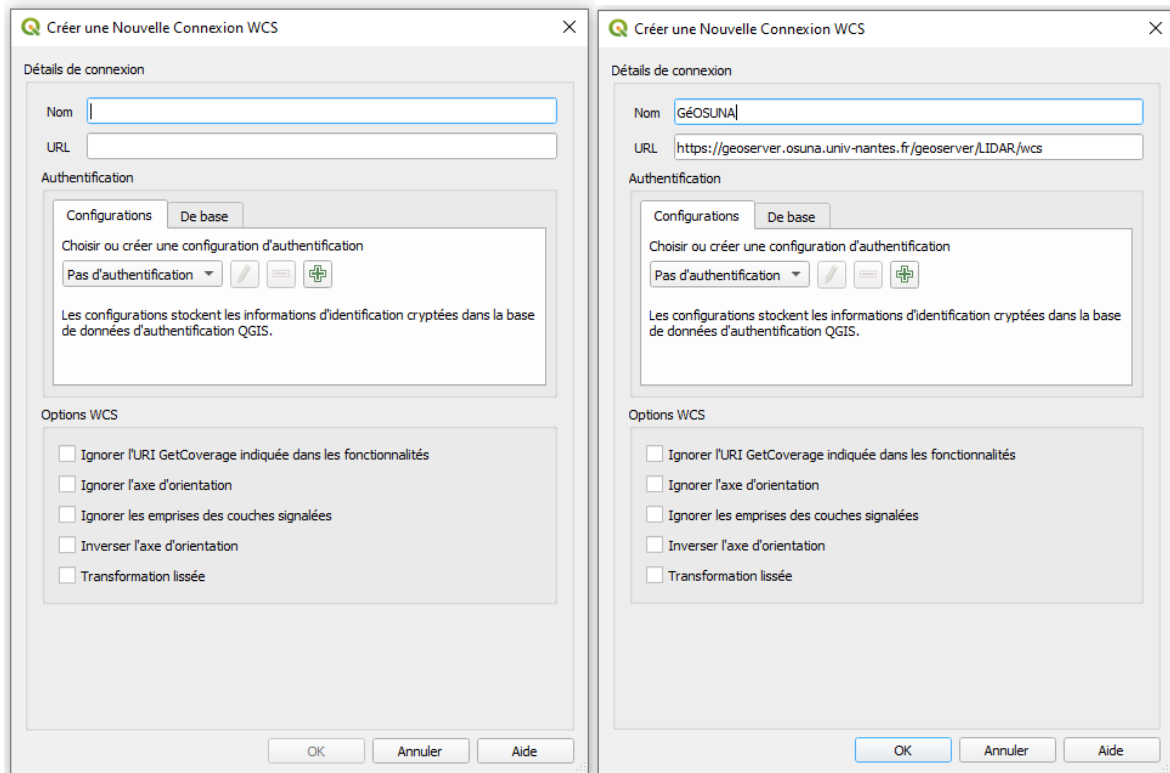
Créer une Nouvelle Connexion WCS

Détails de connexion

Nom

URL

Authentification

Configurations | De base

Choisir ou créer une configuration d'authentification

Pas d'authentification

Les configurations stockent les informations d'identification cryptées dans la base de données d'authentification QGIS.

Options WCS

Ignorer l'URI GetCoverage indiquée dans les fonctionnalités

Ignorer l'axe d'orientation

Ignorer les emprises des couches signalées

Inverser l'axe d'orientation

Transformation lissée

OK | Annuler | Aide

Créer une Nouvelle Connexion WCS

Détails de connexion

Nom GéOSUNA

URL https://geoserver.osuna.univ-nantes.fr/geoserver/LIDAR/wcs

Authentification

Configurations | De base

Choisir ou créer une configuration d'authentification

Pas d'authentification

Les configurations stockent les informations d'identification cryptées dans la base de données d'authentification QGIS.

Options WCS

Ignorer l'URI GetCoverage indiquée dans les fonctionnalités

Ignorer l'axe d'orientation

Ignorer les emprises des couches signalées

Inverser l'axe d'orientation

Transformation lissée

OK | Annuler | Aide